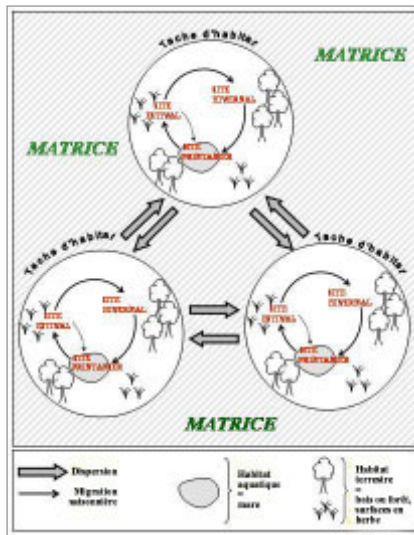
Tache d'habitat

MATRICE

SITE HIVERNAL

SITE ESTIVAL

SITE PRINTANIER

MATRICE

Tache d'habitat

SITE HIVERNAL

SITE ESTIVAL

SITE PRINTANIER

Tache d'habitat

SITE HIVERNAL

SITE ESTIVAL

SITE PRINTANIER

MATRICE

Dispersion

Migration saisonnière

Habitat aquatique = mare

Habitat terrestre = bois ou forêt, surfaces en herbe